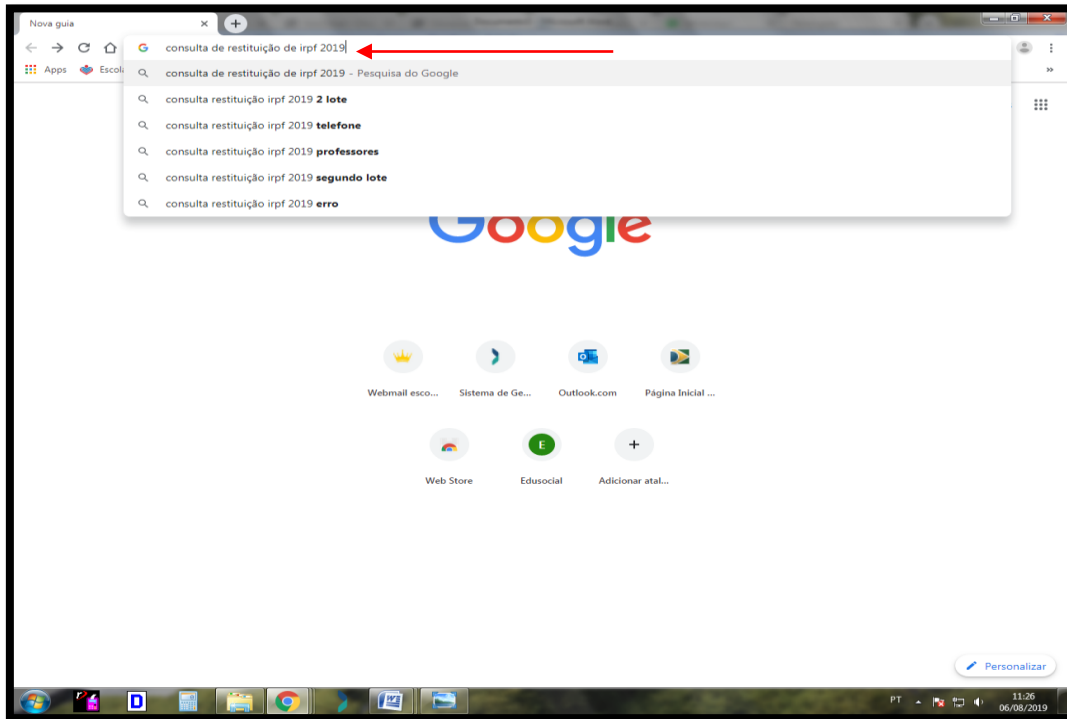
Nova guia

Apps Escol

consulta de restituição de irpf 2019

consulta de restituição de irpf 2019 - Pesquisa do Google

consulta restituição irpf 2019 **2 lote**

consulta restituição irpf 2019 **telefone**

consulta restituição irpf 2019 **professores**

consulta restituição irpf 2019 **segundo lote**

consulta restituição irpf 2019 **erro**

Google

Webmail esco... Sistema de Ge... Outlook.com Página Inicial ...

Web Store Edusocial Adicionar atal...

E

Personalizar

PT 11:26 06/08/2019